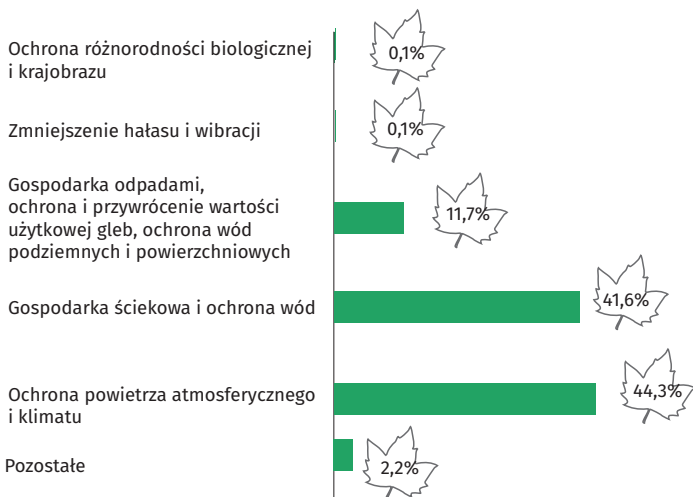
Ochrona różnorodności biologicznej i krajobrazu
0,1%

Zmniejszenie hałasu i wibracji
0,1%

Gospodarka odpadami, ochrona i przywrócenie wartości użytkowej gleb, ochrona wód podziemnych i powierzchniowych
11,7%

Gospodarka ściekowa i ochrona wód
41,6%

Ochrona powietrza atmosferycznego i klimatu
44,3%

Pozostałe
2,2%